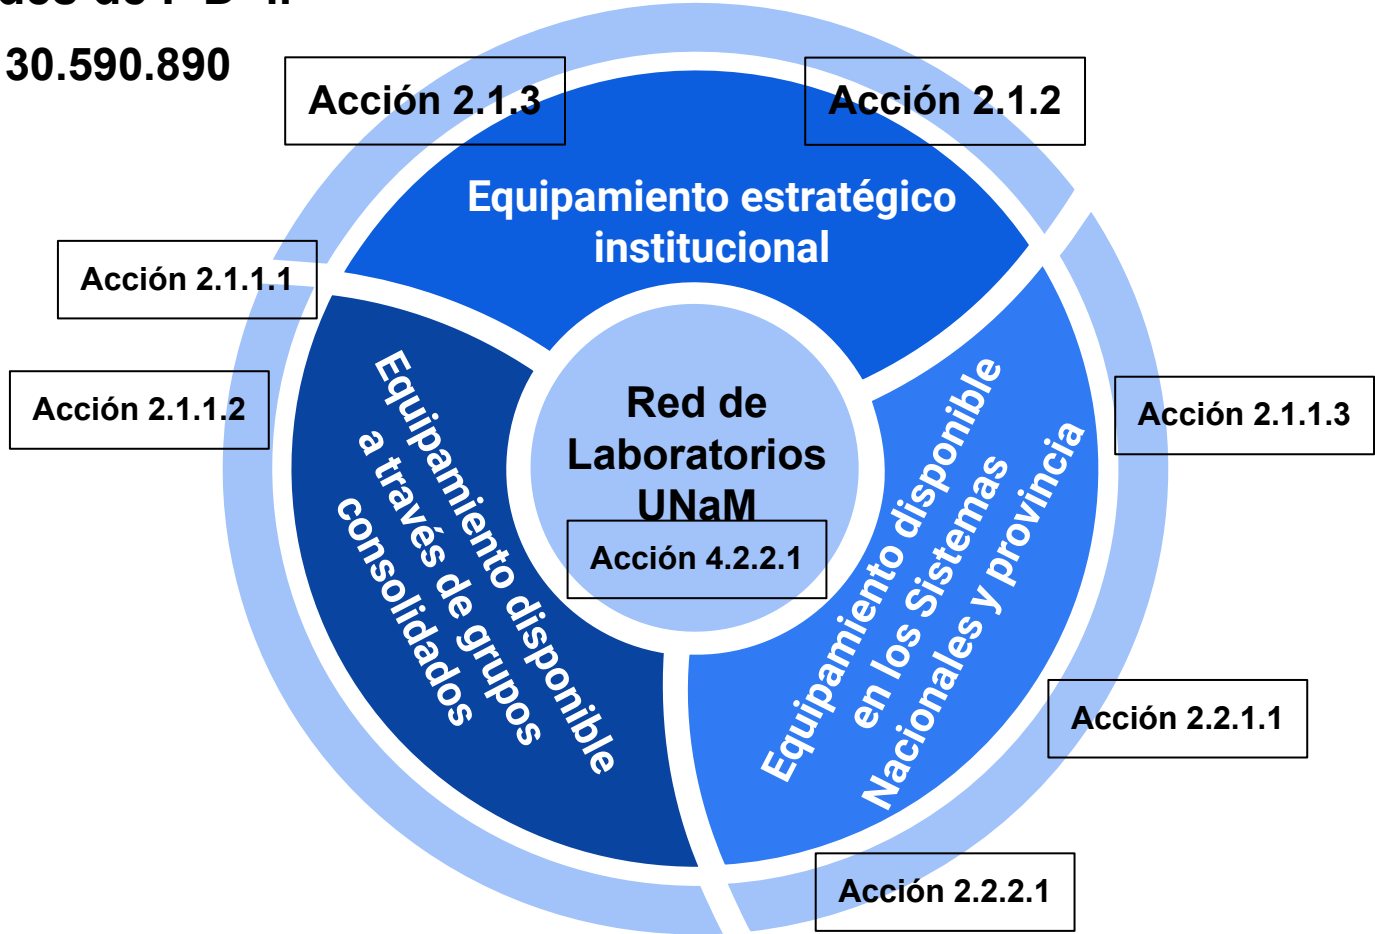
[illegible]
30.590.890

Acción 2.1.3

Acción 2.1.2

Equipamiento estratégico institucional

Acción 2.1.1.1

Acción 2.1.1.2

Acción 2.1.1.3

Red de Laboratorios UNaM

Acción 4.2.2.1

Equipamiento disponible a través de grupos consolidados

Equipamiento disponible en los Sistemas Nacionales y provincia

Acción 2.2.1.1

Acción 2.2.2.1